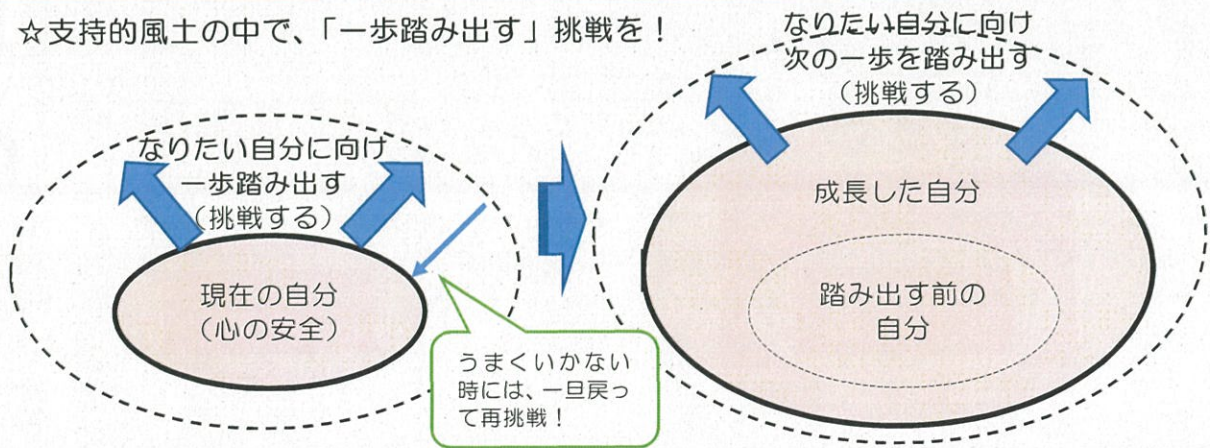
☆支持的風土の中で、「一歩踏み出す」挑戦を！

なりたい自分に向け
一歩踏み出す
（挑戦する）

現在の自分
（心の安全）

うまくいかない時には、一旦戻って再挑戦！

なりたい自分に向け
次の一歩を踏み出す
（挑戦する）

成長した自分

踏み出す前の
自分